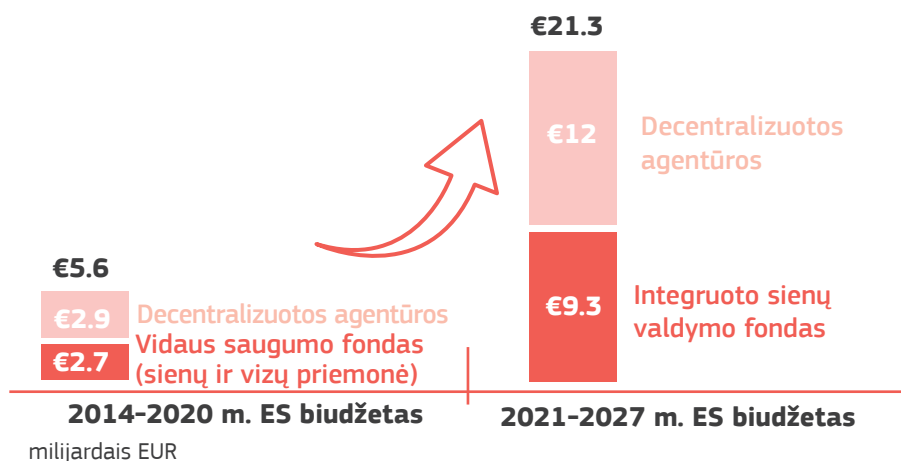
€5.6

€2.9 Decentralizuotos agentūros

€2.7 Vidaus saugumo fondas (sienų ir vizų priemonė)

2014–2020 m. ES biudžetas

€21.3

€12 Decentralizuotos agentūros

€9.3 Integruoto sienų valdymo fondas

2021–2027 m. ES biudžetas

milijardais EUR